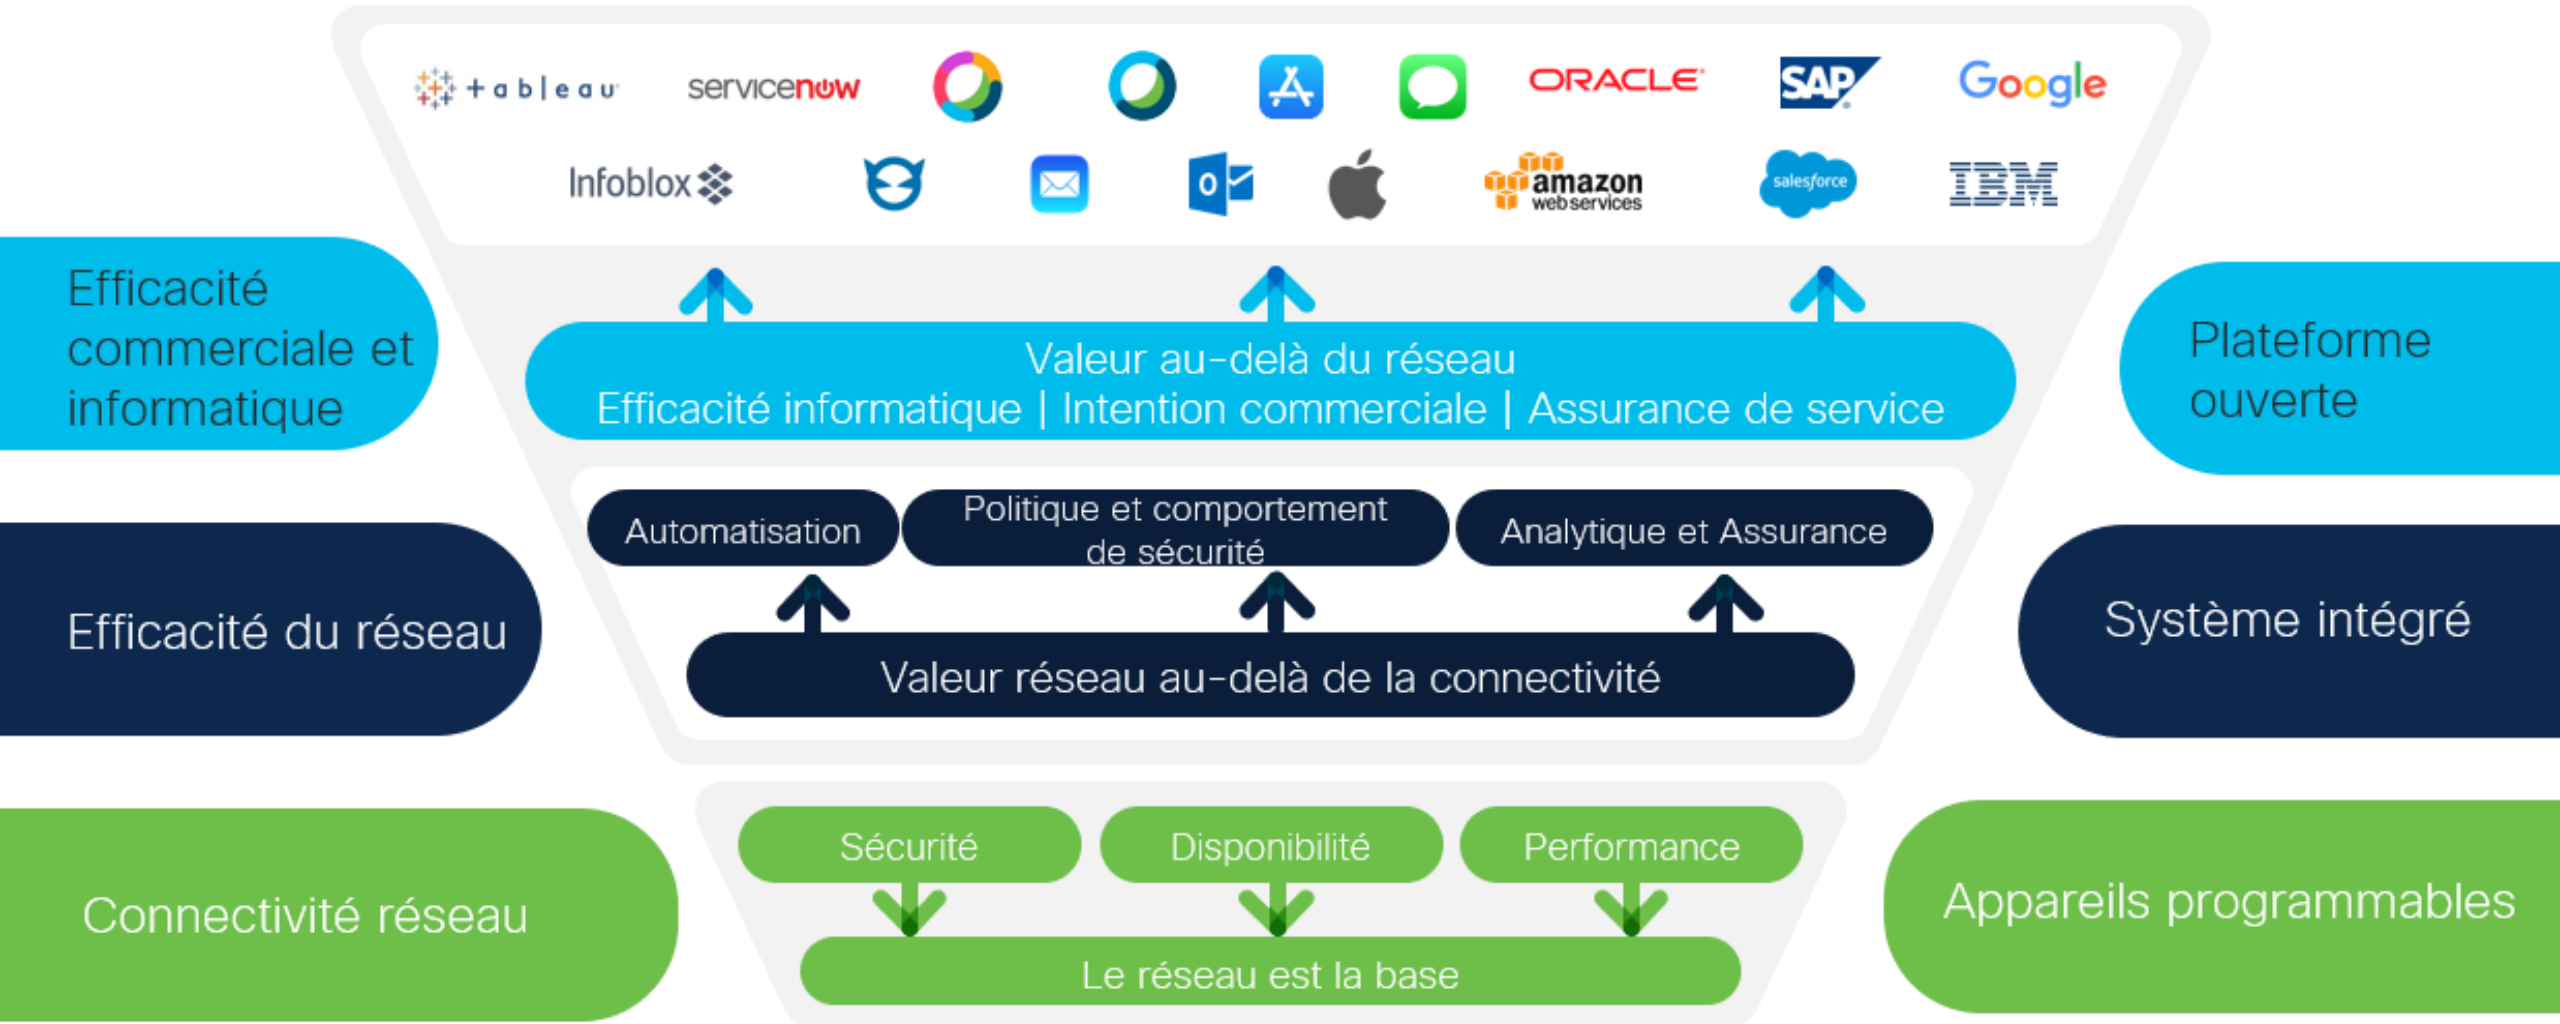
+ableau servicenow ORACLE SAP Google

Infoblox amazon web services salesforce IBM

Efficacité commerciale et informatique

Valeur au-delà du réseau
Efficacité informatique | Intention commerciale | Assurance de service

Plateforme ouverte

Efficacité du réseau

Automatisation

Politique et comportement de sécurité

Analytique et Assurance

Valeur réseau au-delà de la connectivité

Système intégré

Connectivité réseau

Sécurité

Disponibilité

Performance

Le réseau est la base

Appareils programmables